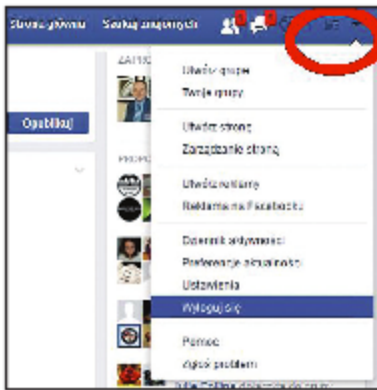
Strona główna Szukaj znajomych 1 2

ZAPRO

Opublikuj

PROPO

Utwórz grupę
Twoje grupy

Utwórz stronę
Zarządzanie stroną

Utwórz reklamę
Reklama na Facebooku

Dziennik aktywności
Preferencje aktualności
Ustawienia
Wyloguj się

Pomoc
Zgłoś problem

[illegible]